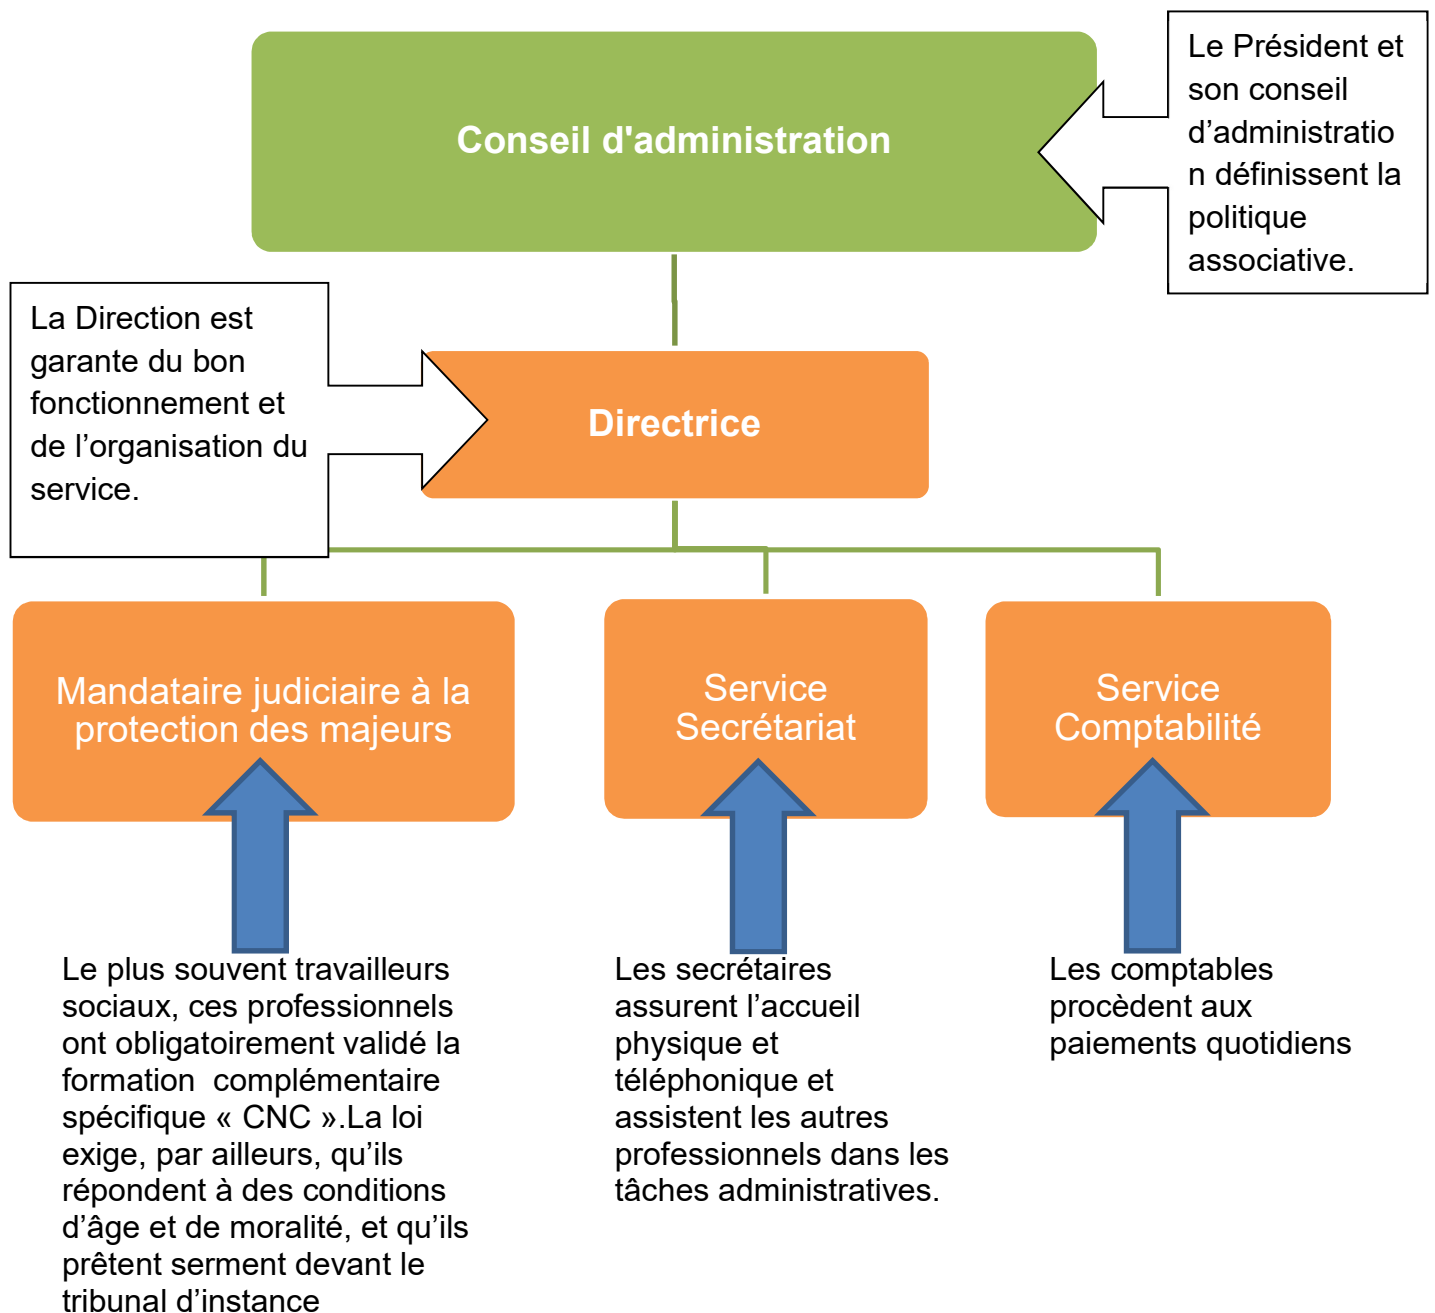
Conseil d'administration

Le Président et son conseil d’administratio n définissent la politique associative.

La Direction est garante du bon fonctionnement et de l’organisation du service.

Directrice

Mandataire judiciaire à la protection des majeurs

Service Secrétariat

Service Comptabilité

Le plus souvent travailleurs sociaux, ces professionnels ont obligatoirement validé la formation  complémentaire spécifique « CNC ».La loi exige, par ailleurs, qu’ils répondent à des conditions d’âge et de moralité, et qu’ils prêtent serment devant le tribunal d’instance

Les secrétaires assurent l’accueil physique et téléphonique et assistent les autres professionnels dans les tâches administratives.

Les comptables procèdent aux paiements quotidiens